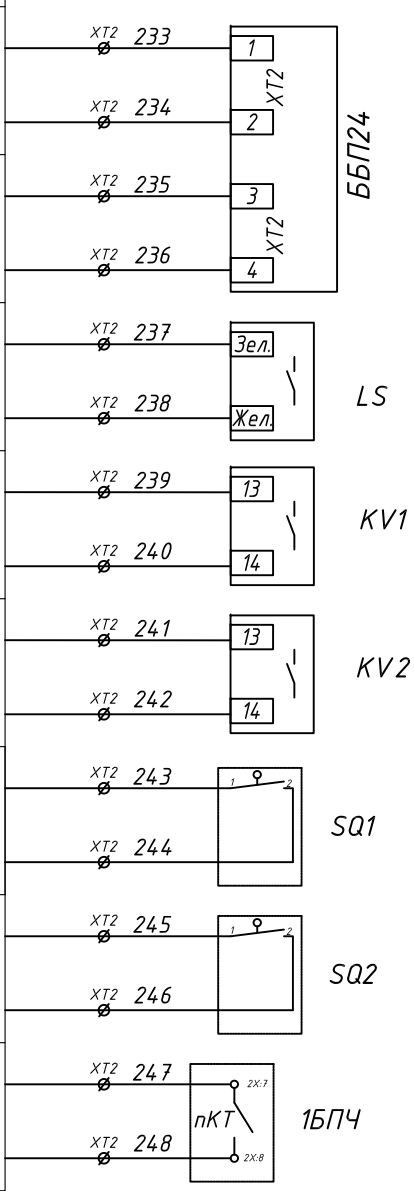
XT2 233
1
XT2
XT2 234
2
ББП24
XT2 235
3
XT2
XT2 236
4
XT2 237
Зел.
LS
XT2 238
Жел.
XT2 239
13
KV1
XT2 240
14
XT2 241
13
KV2
XT2 242
14
XT2 243
1
2
SQ1
XT2 244
XT2 245
1
2
SQ2
XT2 246
XT2 247
2X:7
пКТ
1БПЧ
XT2 248
2X:8